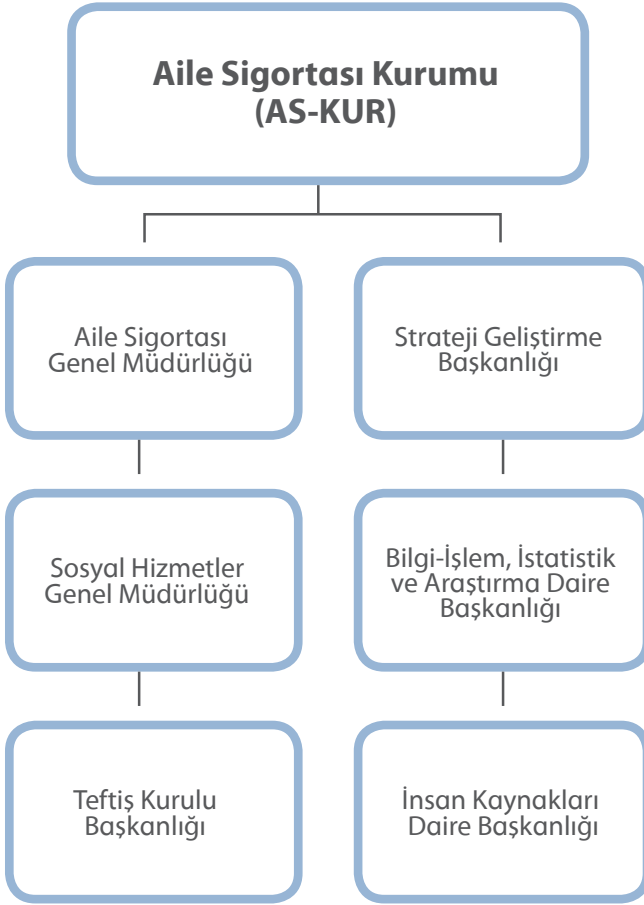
Aile Sigortası Kurumu
(AS-KUR)

Aile Sigortası Genel Müdürlüğü

Sosyal Hizmetler Genel Müdürlüğü

Teftiş Kurulu Başkanlığı

Strateji Geliştirme Başkanlığı

Bilgi-İşlem, İstatistik ve Araştırma Daire Başkanlığı

İnsan Kaynakları Daire Başkanlığı